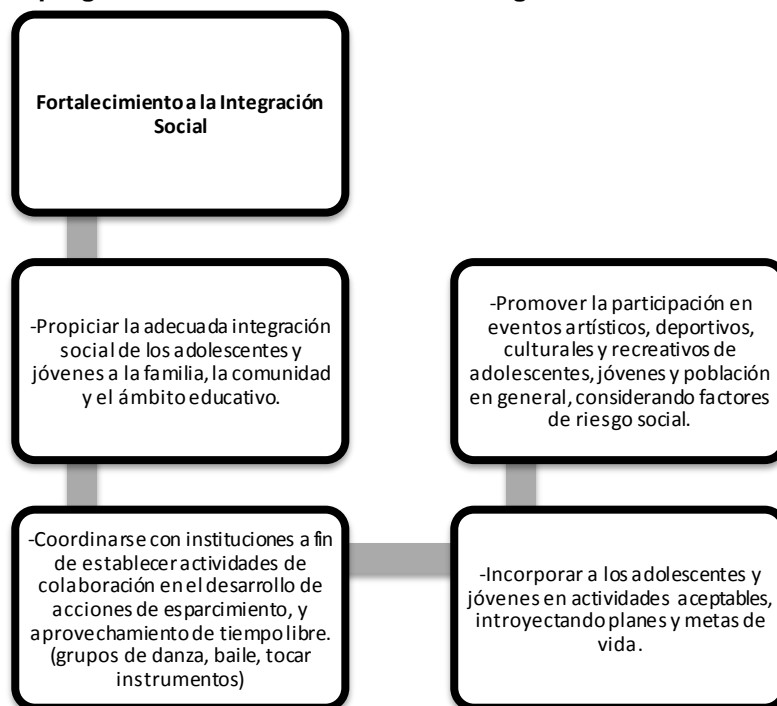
Fortalecimiento a la Integración Social

-Propiciar la adecuada integración social de los adolescentes y jóvenes a la familia, la comunidad y el ámbito educativo.

-Coordinarse con instituciones a fin de establecer actividades de colaboración en el desarrollo de acciones de esparcimiento, y aprovechamiento de tiempo libre. (grupos de danza, baile, tocar instrumentos)

-Incorporar a los adolescentes y jóvenes en actividades aceptables, introyectando planes y metas de vida.

-Promover la participación en eventos artísticos, deportivos, culturales y recreativos de adolescentes, jóvenes y población en general, considerando factores de riesgo social.